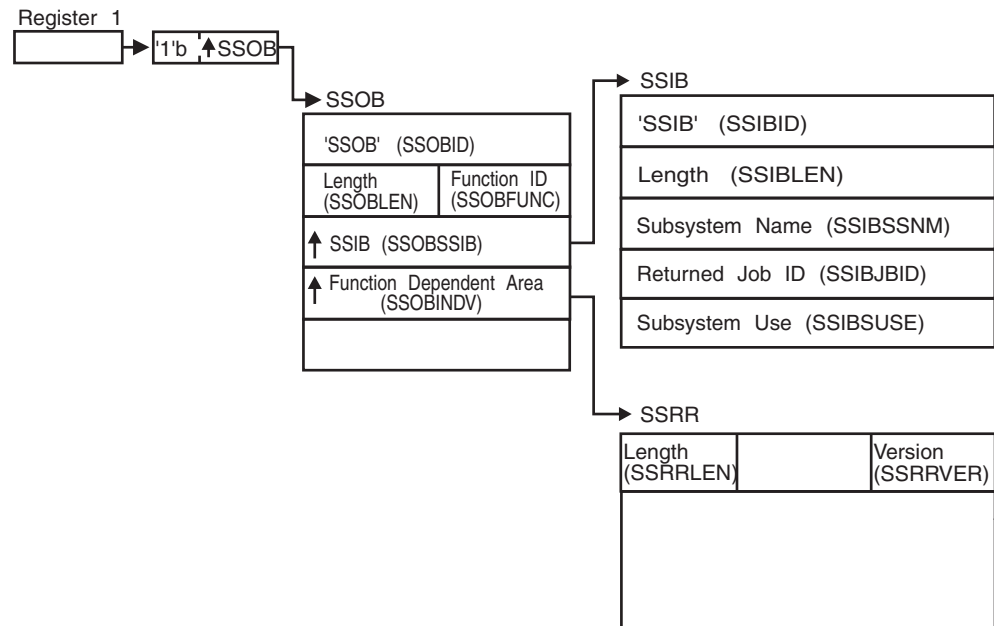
Register 1

'1'b ↑SSOB

SSOB

'SSOB' (SSOBID)

Length (SSOBLEN)

Function ID (SSOBFUNC)

↑ SSIB (SSOBSSIB)

↑ Function Dependent Area (SSOBINDV)

SSIB

'SSIB' (SSIBID)

Length (SSIBLEN)

Subsystem Name (SSIBSSNM)

Returned Job ID (SSIBJBID)

Subsystem Use (SSIBSUSE)

SSRR

Length (SSRRLEN)

Version (SSRRVER)